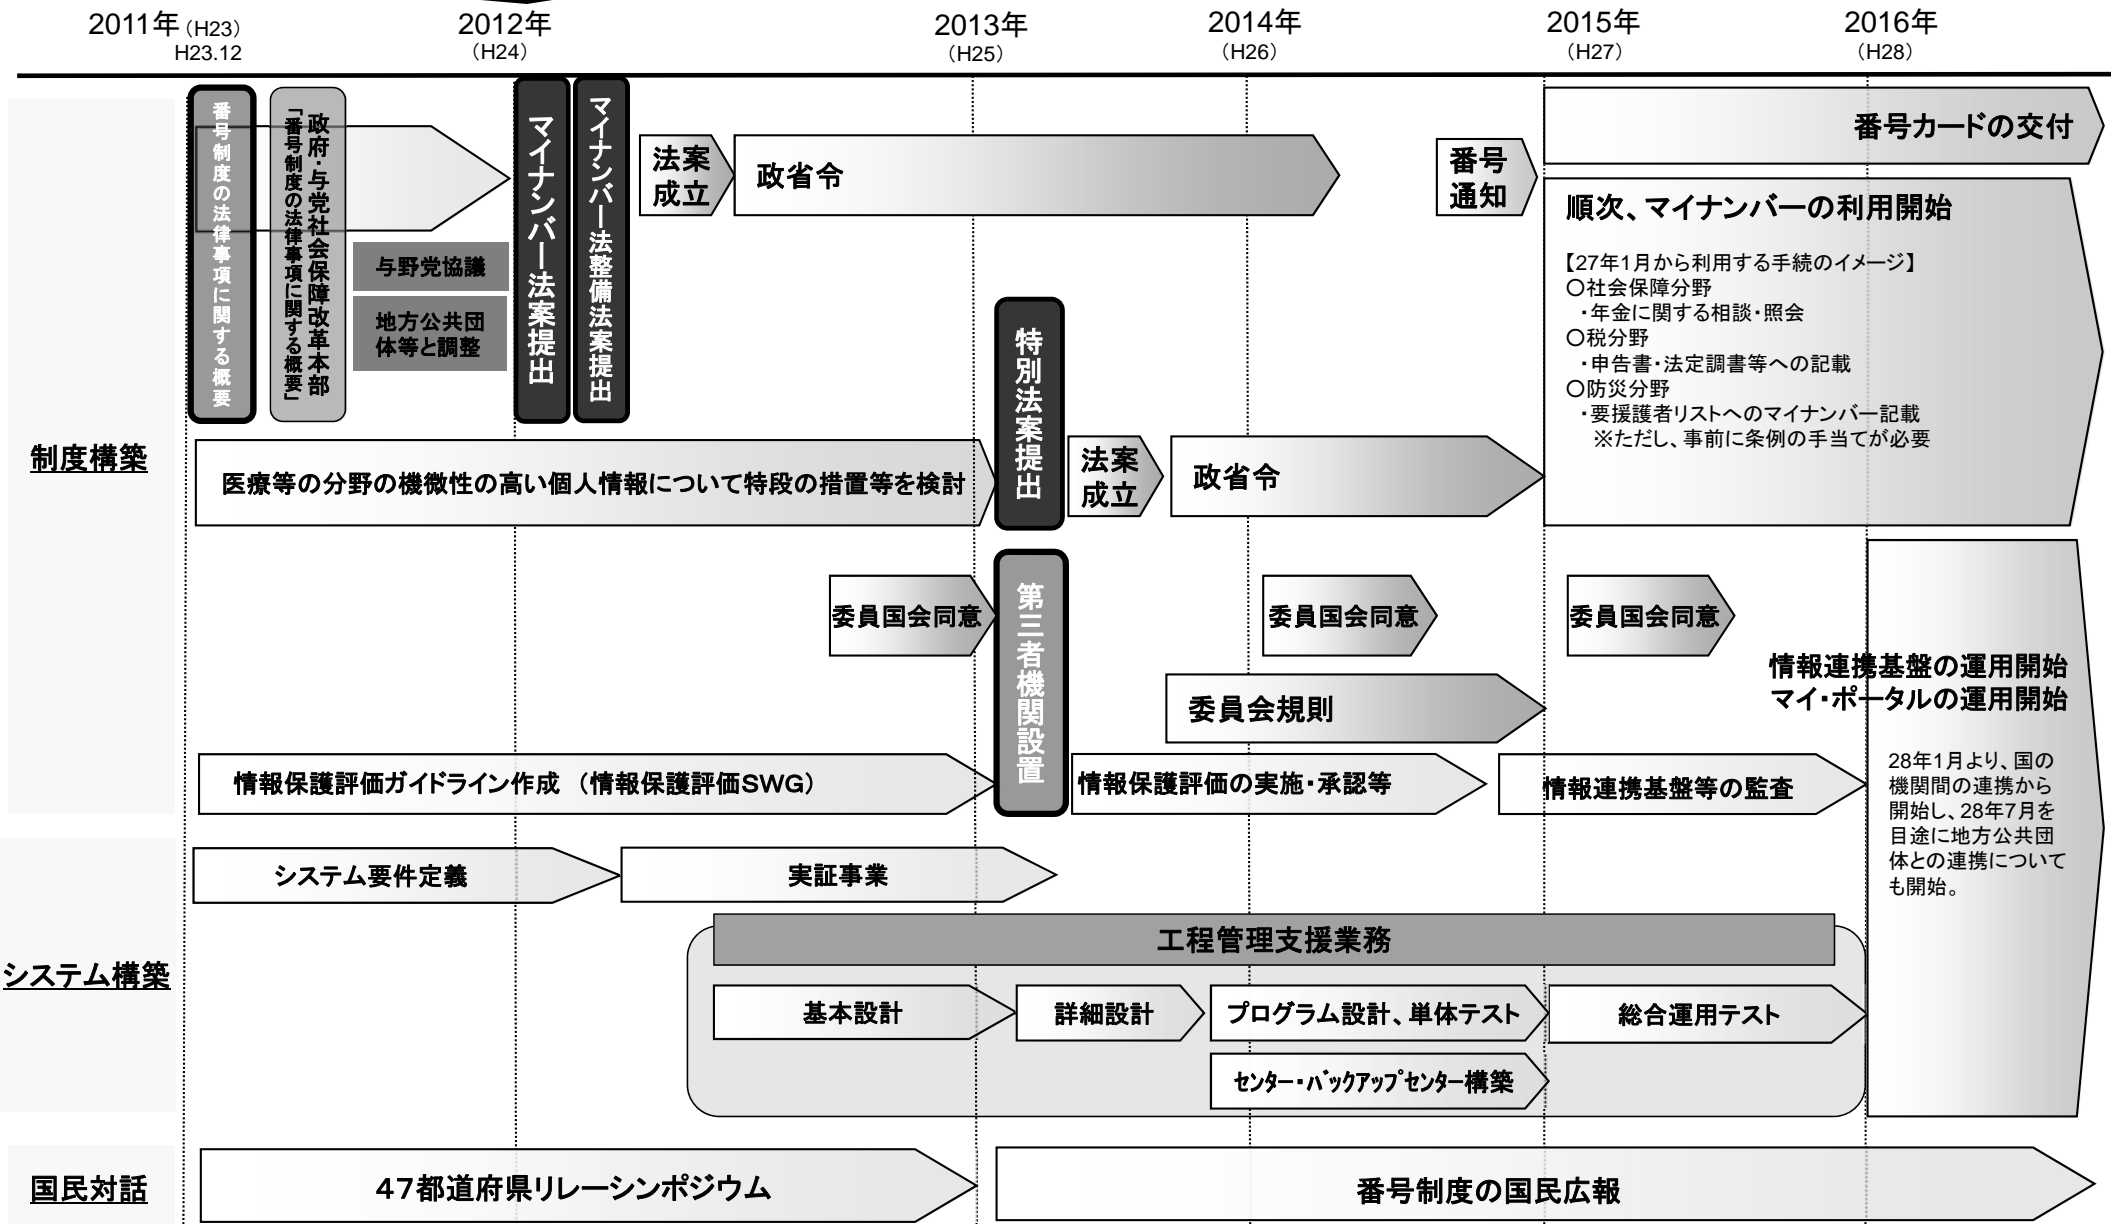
2011年（H23）
H23.12
2012年
（H24）
2013年
（H25）
2014年
（H26）
2015年
（H27）
2016年
（H28）

制度構築

番号制度の法律事項に関する概要

政府・与党社会保障改革本部
「番号制度の法律事項に関する概要」

与野党協議

地方公共団体等と調整

マイナンバー法案提出

マイナンバー法整備法案提出

法案成立

政省令

番号通知

番号カードの交付

順次、マイナンバーの利用開始

【27年1月から利用する手続のイメージ】
○社会保障分野
・年金に関する相談・照会
○税分野
・申告書・法定調書等への記載
○防災分野
・要援護者リストへのマイナンバー記載
※ただし、事前に条例の手当てが必要

医療等の分野の機微性の高い個人情報について特段の措置等を検討

特別法案提出

法案成立

政省令

委員国会同意

第三者機関設置

委員国会同意

委員国会同意

委員会規則

情報連携基盤の運用開始
マイ・ポータルの運用開始

28年1月より、国の機関間の連携から開始し、28年7月を目途に地方公共団体との連携についても開始。

情報保護評価ガイドライン作成 （情報保護評価SWG）

情報保護評価の実施・承認等

情報連携基盤等の監査

システム構築

システム要件定義

実証事業

工程管理支援業務

基本設計

詳細設計

プログラム設計、単体テスト

総合運用テスト

ｾﾝﾀｰ・ﾊﾞｯｸｱｯﾌﾟｾﾝﾀｰ構築

国民対話

47都道府県リレーシンポジウム

番号制度の国民広報